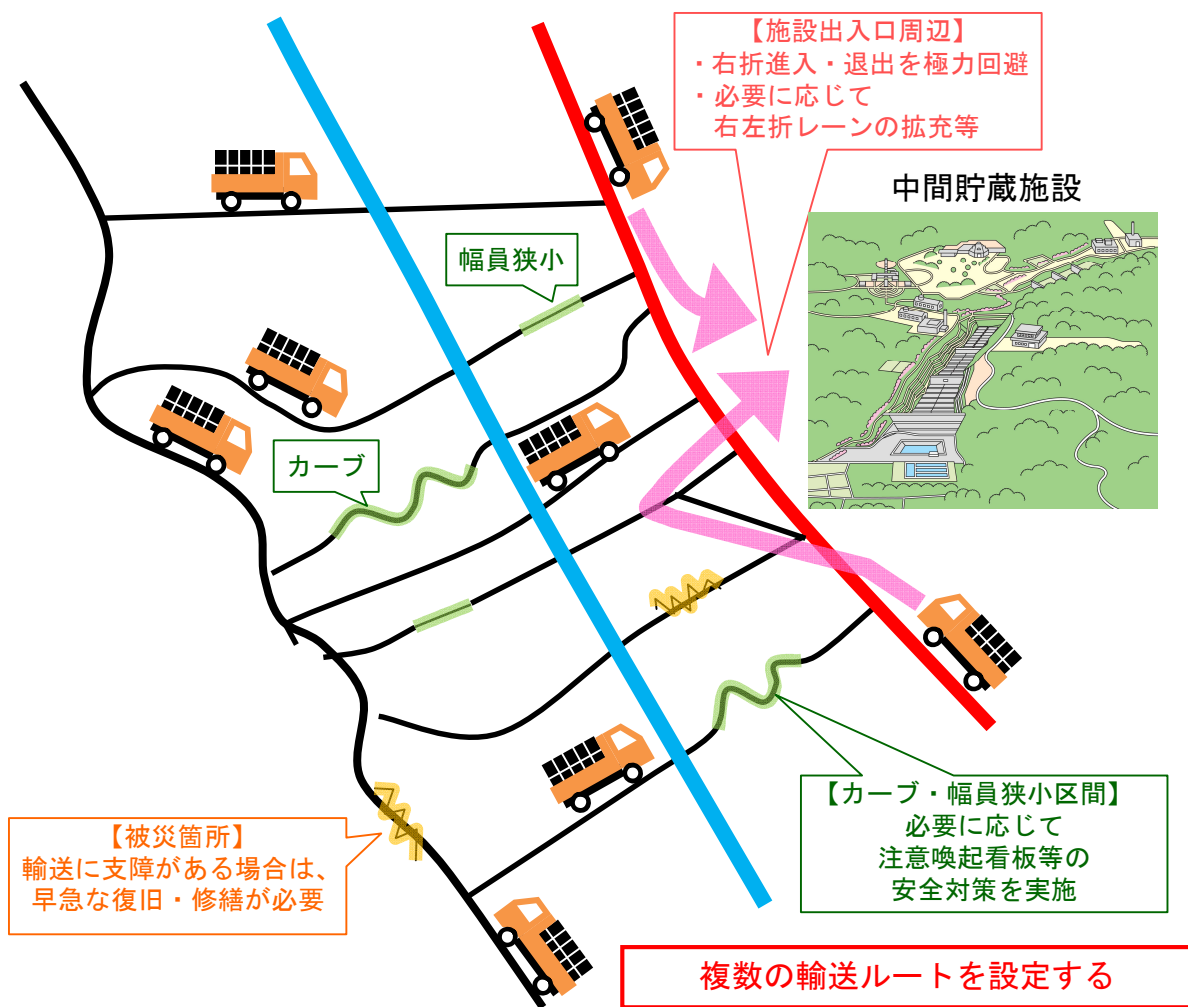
【施設出入口周辺】
・右折進入・退出を極力回避
・必要に応じて
右左折レーンの拡充等

中間貯蔵施設

幅員狭小

カーブ

【カーブ・幅員狭小区間】
必要に応じて
注意喚起看板等の
安全対策を実施

【被災箇所】
輸送に支障がある場合は、
早急な復旧・修繕が必要

複数の輸送ルートを設定する